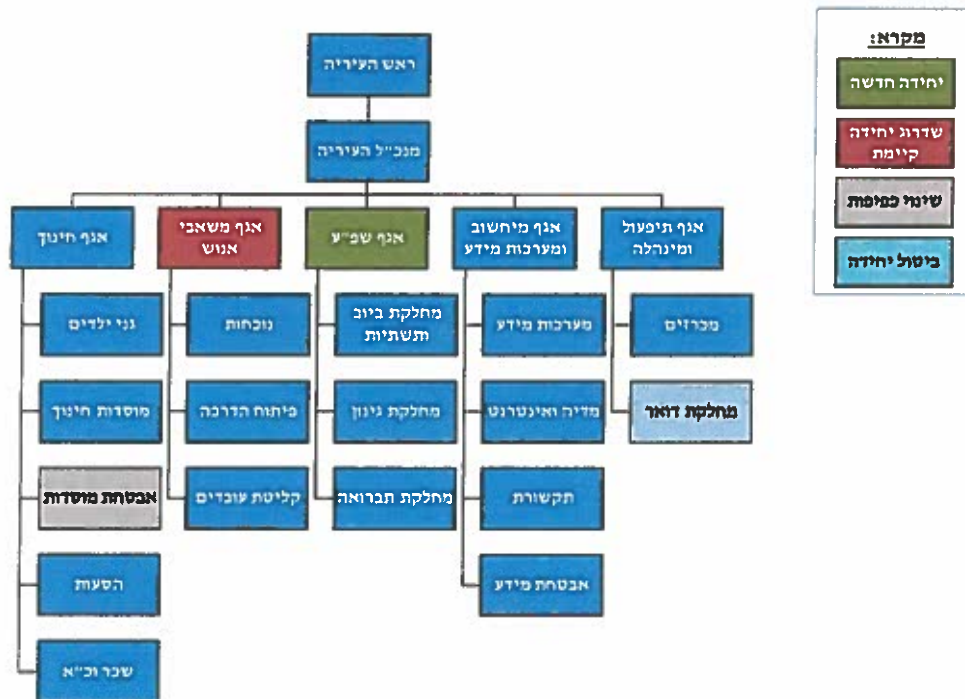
מקרא:
יחידה חדשה
שדרוג יחידה קיימת
שינוי כפיפות
ביטול יחידה

ראש העיריה
מנכ"ל העיריה

אגף תיפעול ומינהלה
מכרזים
מחלקת דואר

אגף מיחשוב ומערכות מידע
מערכות מידע
מדיה ואינטרנט
תקשורת
אבטחת מידע

אגף שפ"ע
מחלקת ביוב תשתיות
מחלקת גינון
מחלקת תברואה

אגף משאבי אנוש
נוכחות
פיתוח הדרכה
קליטת עובדים

אגף חינוך
גני ילדים
מוסדות חינוך
אבטחת מוסדות
הסעות
שכר וכ"א